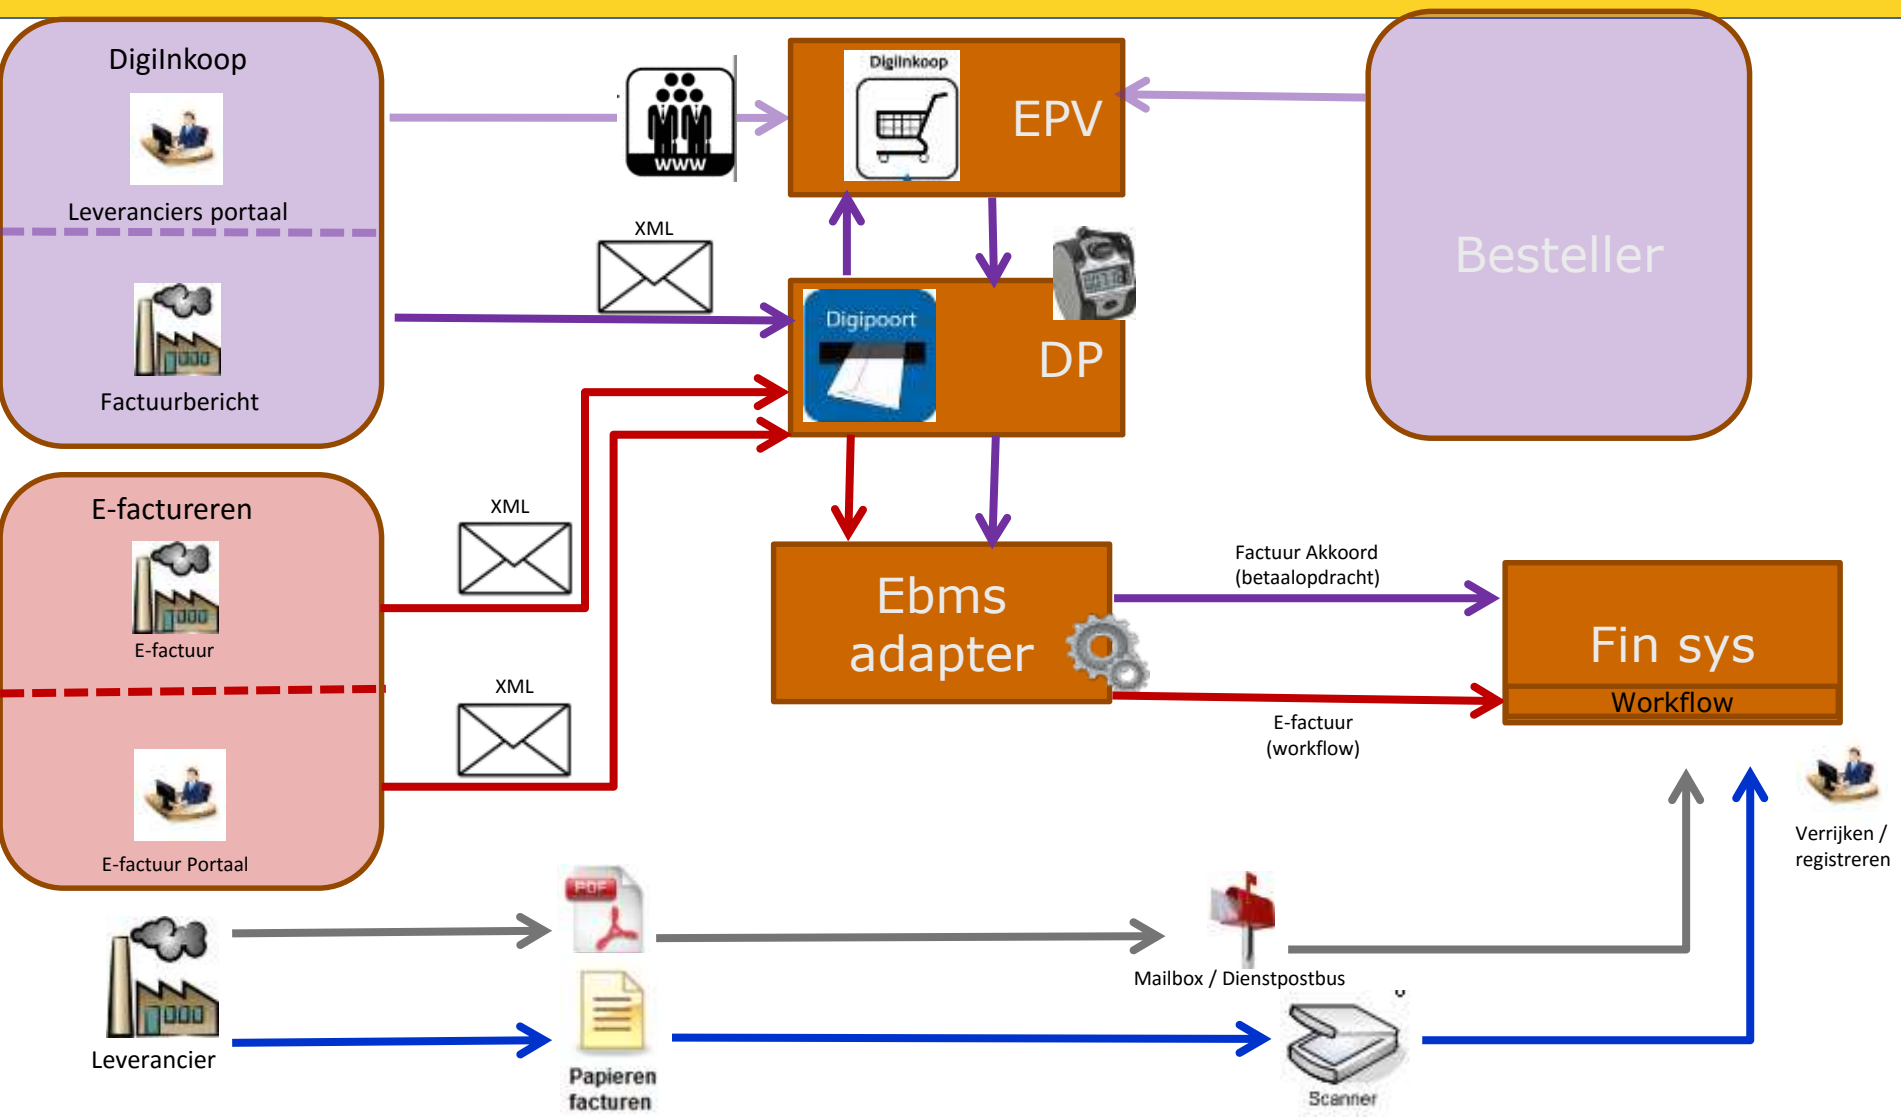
DigiInkoop

Leveranciers portaal

Factuurbericht

WWW

XML

DigiInkoop

EPV

Besteller

Digipoort

DP

E-factureren

E-factuur

E-factuur Portaal

XML

XML

Ebms adapter

Factuur Akkoord (betaalopdracht)

Fin sys

Workflow

E-factuur (workflow)

Verrijken / registreren

Leverancier

PDF

Papieren facturen

Mailbox / Dienstpostbus

Scanner